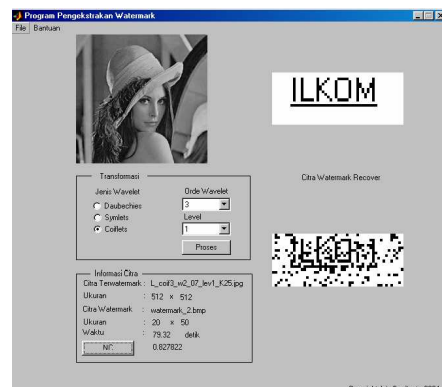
Program Pengekstrakan Watermark

File Bantuan

ILKOM

Transformasi

Jenis Wavelet

Daubechies

Symlets

Coiflets

Orde Wavelet

3

Level

1

Proses

Citra Watermark Recover

Informasi Citra

Citra Terwatermark : L_coif3_w2_07_lev1_K25.jpg

Ukuran : 512 x 512

Citra Watermark : watermark_2.bmp

Ukuran : 20 x 50

Waktu : 79.32 detik

NC 0.827822

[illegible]